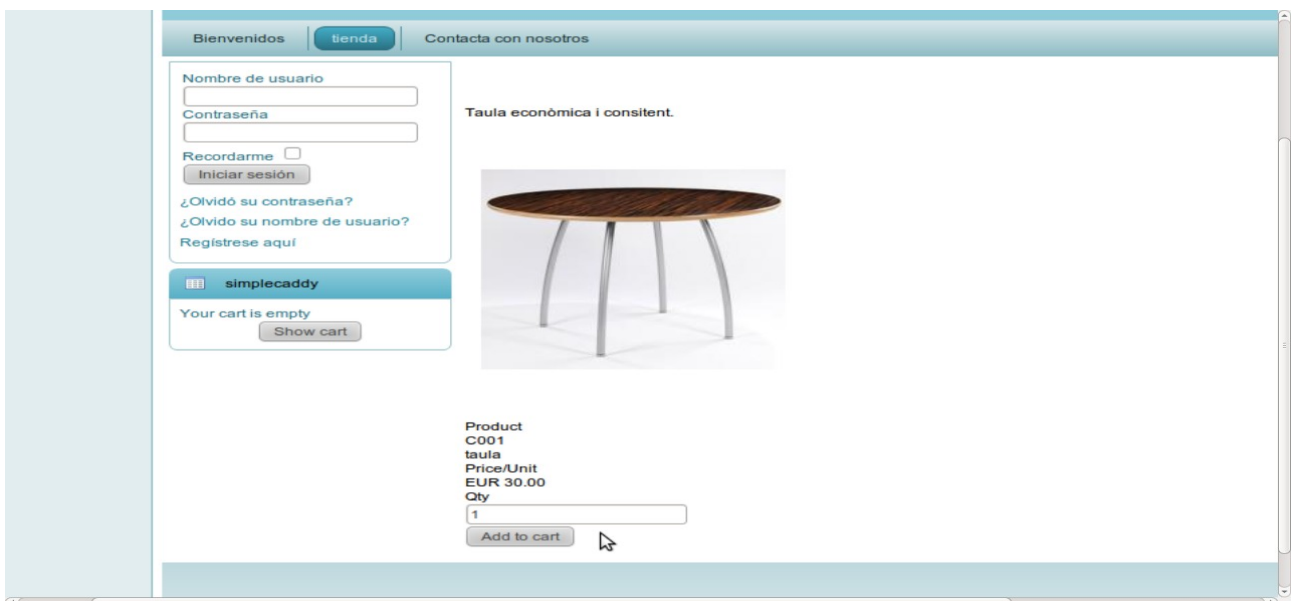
Bienvenidos | tienda | Contacta con nosotros

Nombre de usuario

Contraseña

Recordarme

Iniciar sesión

¿Olvidó su contraseña?

¿Olvido su nombre de usuario?

Regístrese aquí

simplecaddy

Your cart is empty

Show cart

Taula econòmica i consitent.

Product
C001
taula
Price/Unit
EUR 30.00
Qty
1
Add to cart